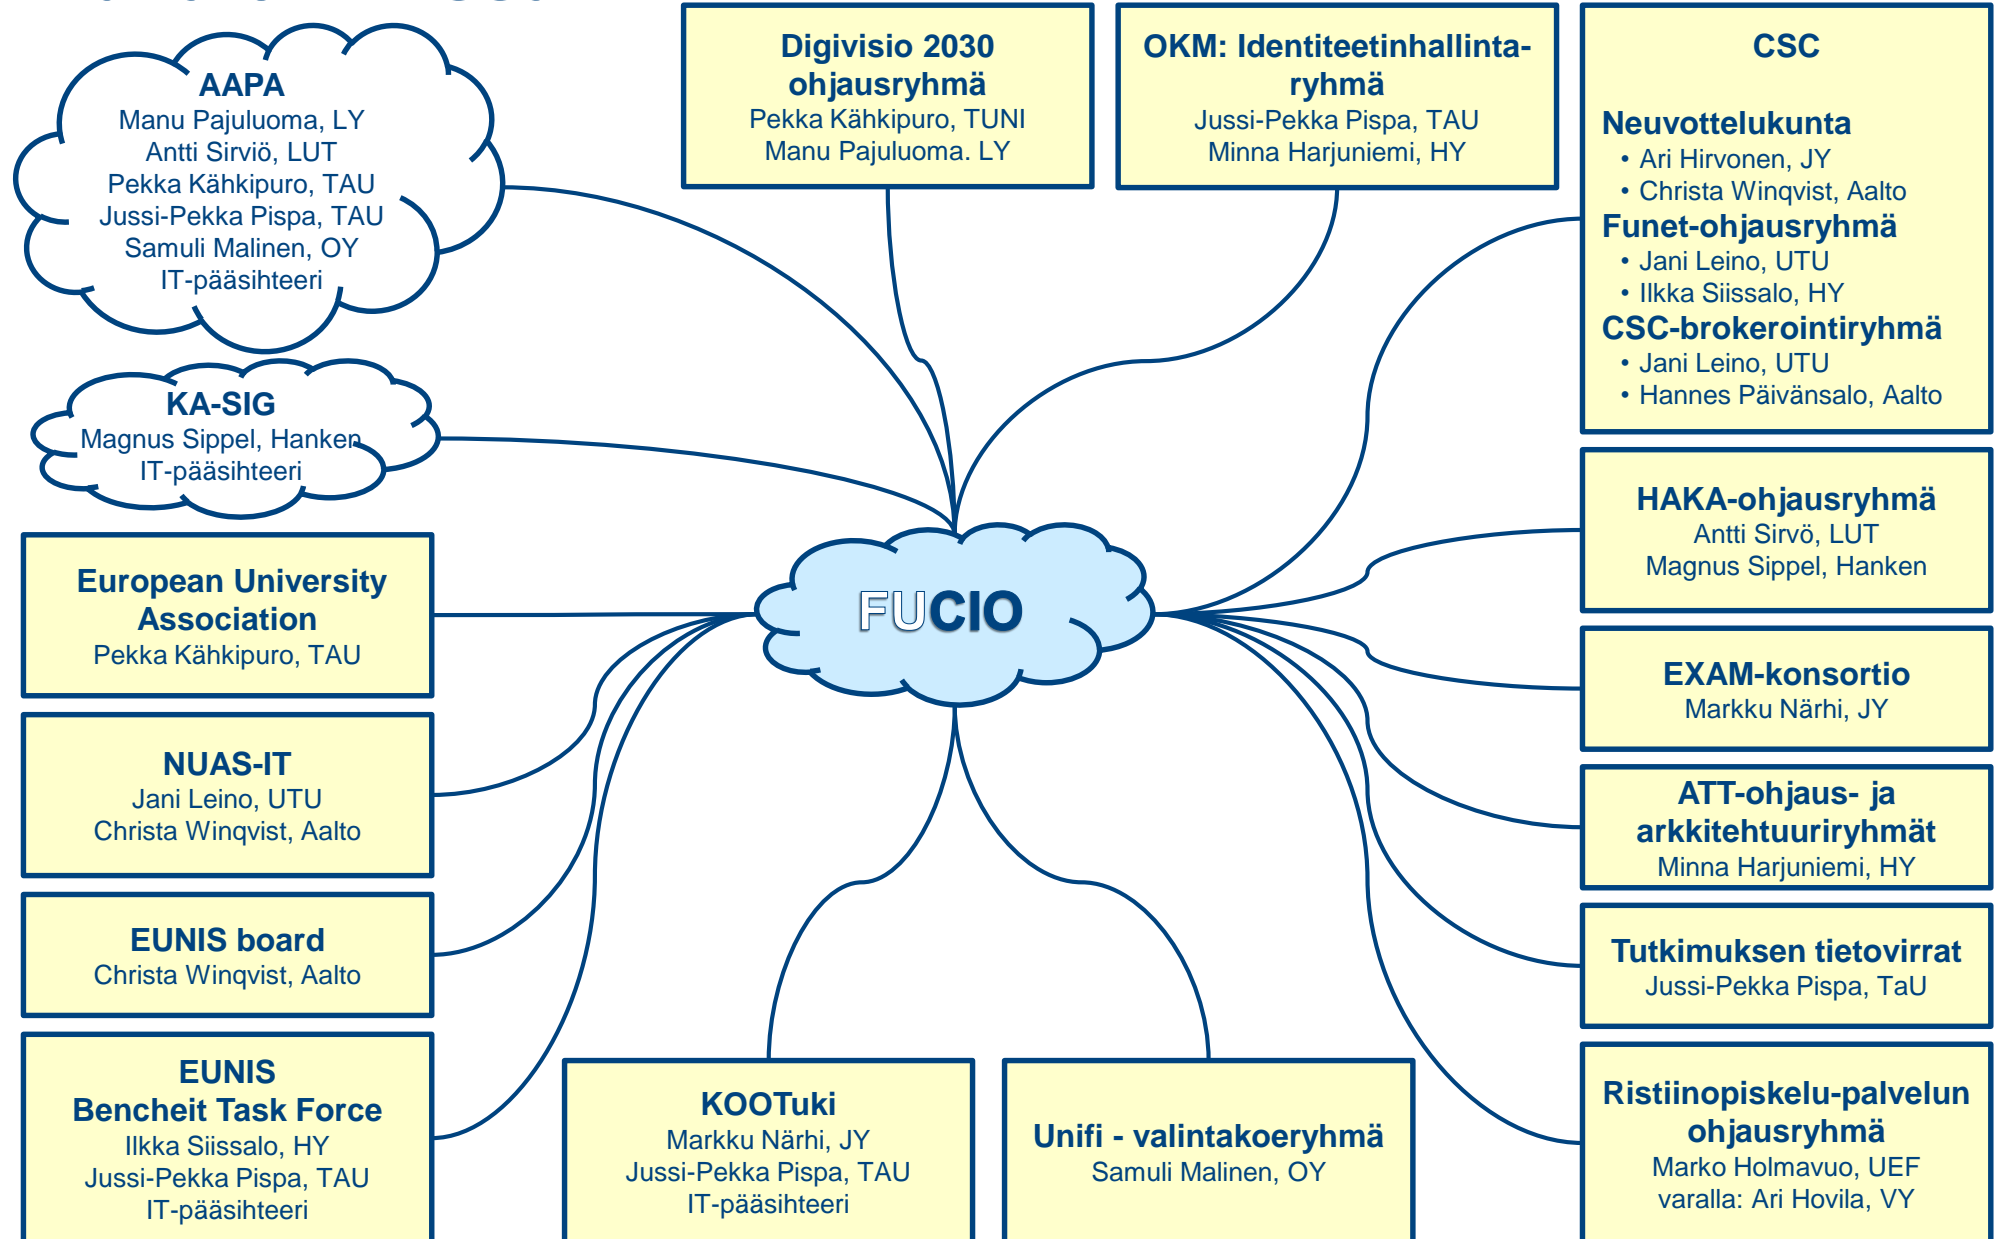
AAPA
Manu Pajuluoma, LY
Antti Sirviö, LUT
Pekka Kähkipuro, TAU
Jussi-Pekka Pispa, TAU
Samuli Malinen, OY
IT-pääsihteeri

Digivisio 2030 ohjausryhmä
Pekka Kähkipuro, TUNI
Manu Pajuluoma. LY

OKM: Identiteetinhallinta-ryhmä
Jussi-Pekka Pispa, TAU
Minna Harjuniemi, HY

CSC

Neuvottelukunta
• Ari Hirvonen, JY
• Christa Winqvist, Aalto
Funet-ohjausryhmä
• Jani Leino, UTU
• Ilkka Siissalo, HY
CSC-brokerointiryhmä
• Jani Leino, UTU
• Hannes Päivänsalo, Aalto

KA-SIG
Magnus Sippel, Hanken
IT-pääsihteeri

FUCIO

HAKA-ohjausryhmä
Antti Sirvö, LUT
Magnus Sippel, Hanken

European University Association
Pekka Kähkipuro, TAU

EXAM-konsortio
Markku Närhi, JY

NUAS-IT
Jani Leino, UTU
Christa Winqvist, Aalto

ATT-ohjaus- ja arkkitehtuuriryhmät
Minna Harjuniemi, HY

EUNIS board
Christa Winqvist, Aalto

Tutkimuksen tietovirrat
Jussi-Pekka Pispa, TaU

EUNIS
Bencheit Task Force
Ilkka Siissalo, HY
Jussi-Pekka Pispa, TAU
IT-pääsihteeri

KOOTuki
Markku Närhi, JY
Jussi-Pekka Pispa, TAU
IT-pääsihteeri

Unifi - valintakoeryhmä
Samuli Malinen, OY

Ristiinopiskelu-palvelun ohjausryhmä
Marko Holmavuo, UEF
varalla: Ari Hovila, VY